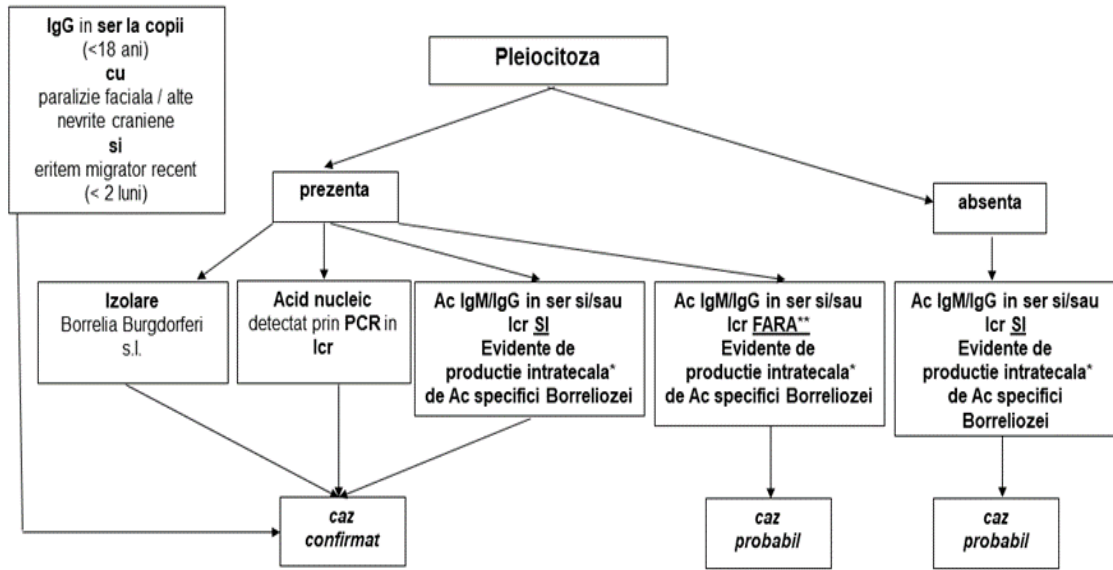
IgG in ser la copii (<18 ani) cu paralizie faciala / alte nevrite craniene si eritem migrator recent (< 2 luni)

Pleiocitoza

prezenta

absenta

Izolare Borrelia Burgdorferi s.l.

Acid nucleic detectat prin PCR in lcr

Ac IgM/IgG in ser si/sau lcr SI Evidente de productie intratecala* de Ac specifici Borreliozei

Ac IgM/IgG in ser si/sau lcr FARA** Evidente de productie intratecala* de Ac specifici Borreliozei

Ac IgM/IgG in ser si/sau lcr SI Evidente de productie intratecala* de Ac specifici Borreliozei

caz confirmat

caz probabil

caz probabil